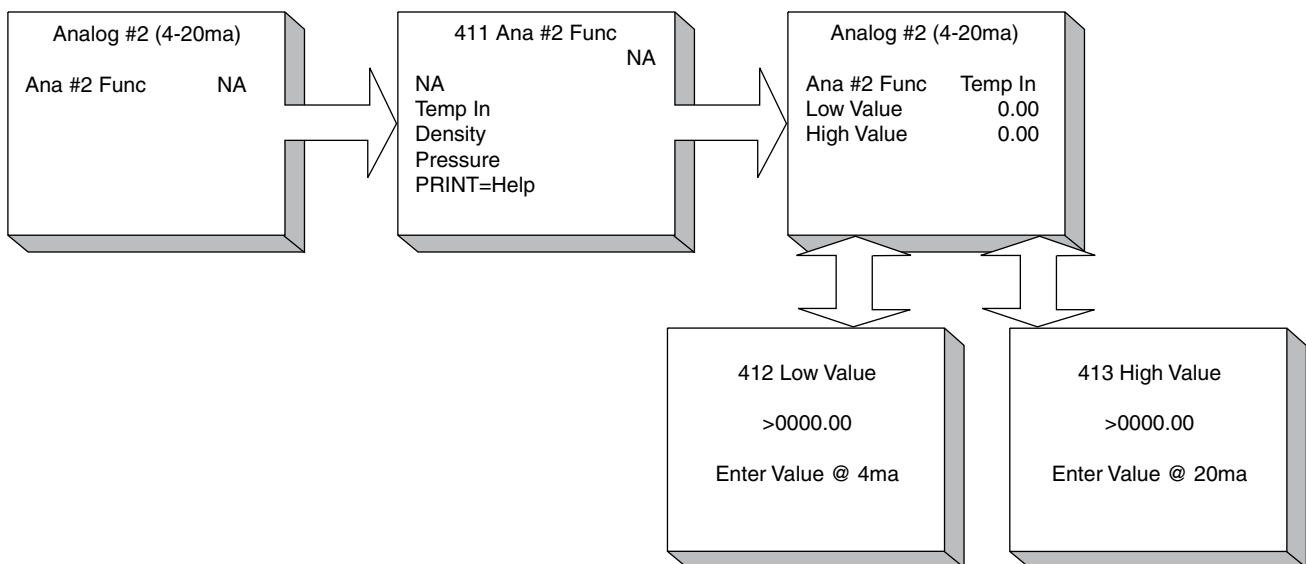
Analog #2 (4-20ma)

Ana #2 Func NA

411 Ana #2 Func
NA

NA
Temp In
Density
Pressure
PRINT=Help

Analog #2 (4-20ma)

Ana #2 Func Temp In
Low Value 0.00
High Value 0.00

412 Low Value

>0000.00

Enter Value @ 4ma

413 High Value

>0000.00

Enter Value @ 20ma